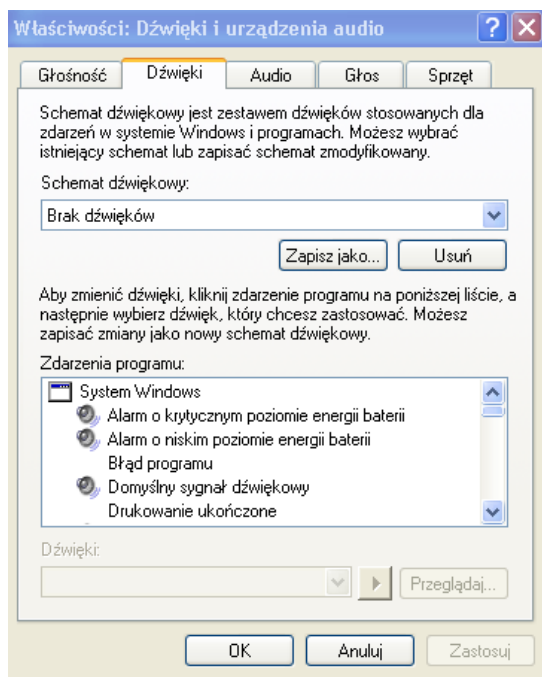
Właściwości: Dźwięki i urządzenia audio

Głośność | Dźwięki | Audio | Głos | Sprzęt

Schemat dźwiękowy jest zestawem dźwięków stosowanych dla zdarzeń w systemie Windows i programach. Możesz wybrać istniejący schemat lub zapisać schemat zmodyfikowany.

Schemat dźwiękowy:

Brak dźwięków

Zapisz jako... Usuń

Aby zmienić dźwięki, kliknij zdarzenie programu na poniższej liście, a następnie wybierz dźwięk, który chcesz zastosować. Możesz zapisać zmiany jako nowy schemat dźwiękowy.

Zdarzenia programu:

System Windows
Alarm o krytycznym poziomie energii baterii
Alarm o niskim poziomie energii baterii
Błąd programu
Domyślny sygnał dźwiękowy
Drukowanie ukończone

Dźwięki:

Przeglądaj...

OK Anuluj Zastosuj